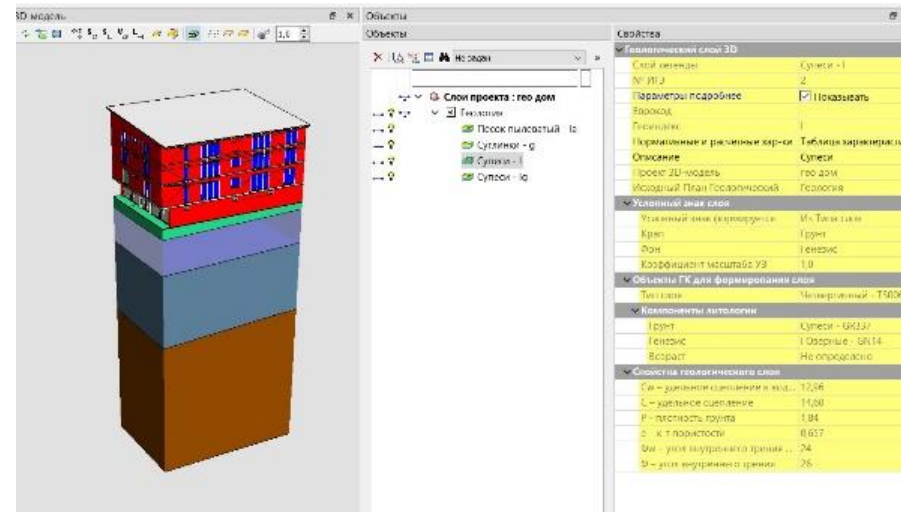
3D модель

1,0

Объекты

Объекты

Не задан

Слои проекта : гео дом

Геология

Песок пылеватый - lg

Суглинки - g

Супеси - l

Супеси - lg

Свойства

Геологический слой 3D

| | |
|---|---|
| Слой легенды | Супеси - l |
| № ИГЭ | 2 |
| Параметры подробнее | Показывать |
| Возраст | |
| Генезис | l |
| Нормативные и расчетные хар-ки | Таблица характеристик |
| Описание | Супеси |
| Проект 3D-модель | гео дом |
| Исходный План Геологический | Геология |

Условный знак слоя

| | |
|---|---|
| Условный знак (порода) | Из Типа слоя |
| Крап | Грунт |
| Фон | Генезис |
| Коэффициент масштаба УЗ | 1,0 |

Объекты ГК для формирования слоя

| | |
|---|---|
| Тип слоя | Четвертичный - T50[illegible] |

Компоненты литологии

| | |
|---|---|
| Грунт | Супеси - GR337 |
| Генезис | Озерные - GN14 |
| Возраст | Не определено |

Свойства геологического слоя

| | |
|---|---|
| Сн – удельное сцепление н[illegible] | 12,56 |
| С – удельное сцепление | 11,60 |
| P - плотность грунта | 1,84 |
| е - к-т пористости | 0,657 |
| Фн – угол внутреннего трения ... | 24 |
| Ф – угол внутреннего трения | 26 |